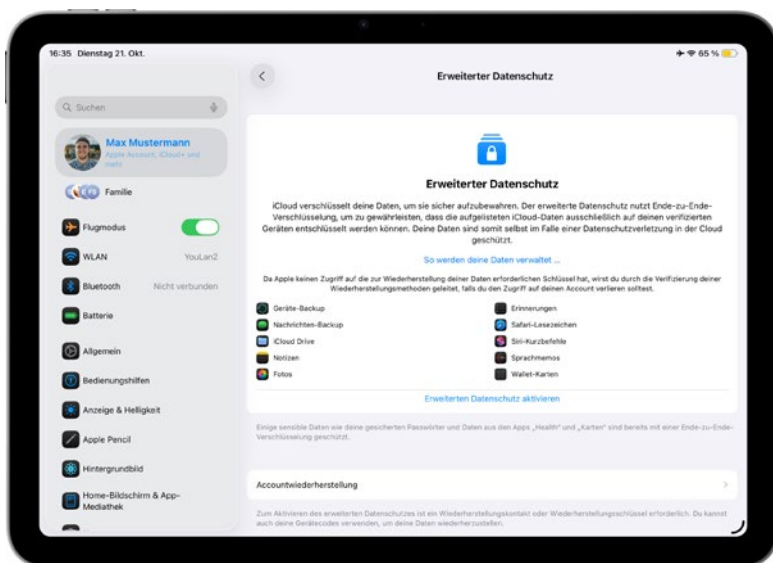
16:35 Dienstag 21. Okt.

65 %

Suchen

Max Mustermann
Apple Account, iCloud+ und mehr

Familie

Flugmodus

WLAN YouLan2

Bluetooth Nicht verbunden

Batterie

Allgemein

Bedienungshilfen

Anzeige & Helligkeit

Apple Pencil

Hintergrundbild

Home-Bildschirm & App-Mediathek

Erweiterter Datenschutz

Erweiterter Datenschutz

iCloud verschlüsselt deine Daten, um sie sicher aufzubewahren. Der erweiterte Datenschutz nutzt Ende-zu-Ende-Verschlüsselung, um zu gewährleisten, dass die aufgelisteten iCloud-Daten ausschließlich auf deinen verifizierten Geräten entschlüsselt werden können. Deine Daten sind somit selbst im Falle einer Datenschutzverletzung in der Cloud geschützt.

So werden deine Daten verwaltet ...

Da Apple keinen Zugriff auf die zur Wiederherstellung deiner Daten erforderlichen Schlüssel hat, wirst du durch die Verifizierung deiner Wiederherstellungsmethoden geleitet, falls du den Zugriff auf deinen Account verlieren solltest.

Geräte-Backup
Nachrichten-Backup
iCloud Drive
Notizen
Fotos

Erinnerungen
Safari-Lesezeichen
Siri-Kurzbefehle
Sprachmemos
Wallet-Karten

Erweiterten Datenschutz aktivieren

Einige sensible Daten wie deine gesicherten Passwörter und Daten aus den Apps „Health" und „Karten" sind bereits mit einer Ende-zu-Ende-Verschlüsselung geschützt.

Accountwiederherstellung

Zum Aktivieren des erweiterten Datenschutzes ist ein Wiederherstellungskontakt oder Wiederherstellungsschlüssel erforderlich. Du kannst auch deine Gerätecodes verwenden, um deine Daten wiederherzustellen.